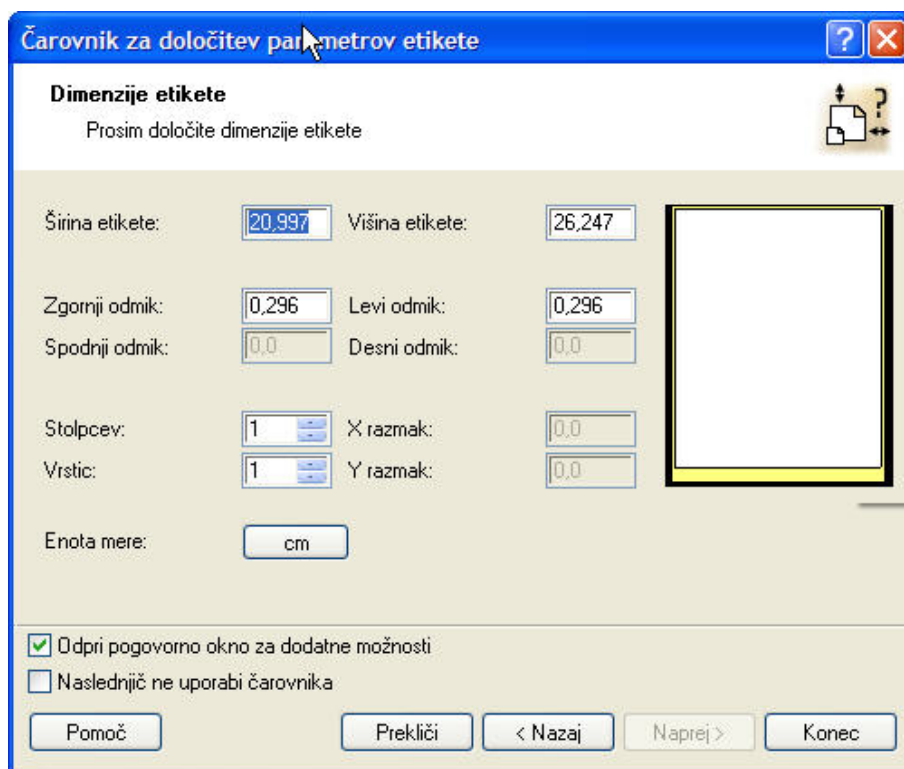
Čarovnik za določitev parametrov etikete

Dimenzije etikete

Prosim določite dimenzije etikete

Širina etikete: 20,997
Višina etikete: 26,247

Zgornji odmik: 0,296
Levi odmik: 0,296
Spodnji odmik: 0,0
Desni odmik: 0,0

Stolpcev: 1
X razmak: 0,0
Vrstic: 1
Y razmak: 0,0

Enota mere: cm

Odpri pogovorno okno za dodatne možnosti

Naslednjič ne uporabi čarovnika

Pomoč
Prekliči
< Nazaj
Naprej >
Konec